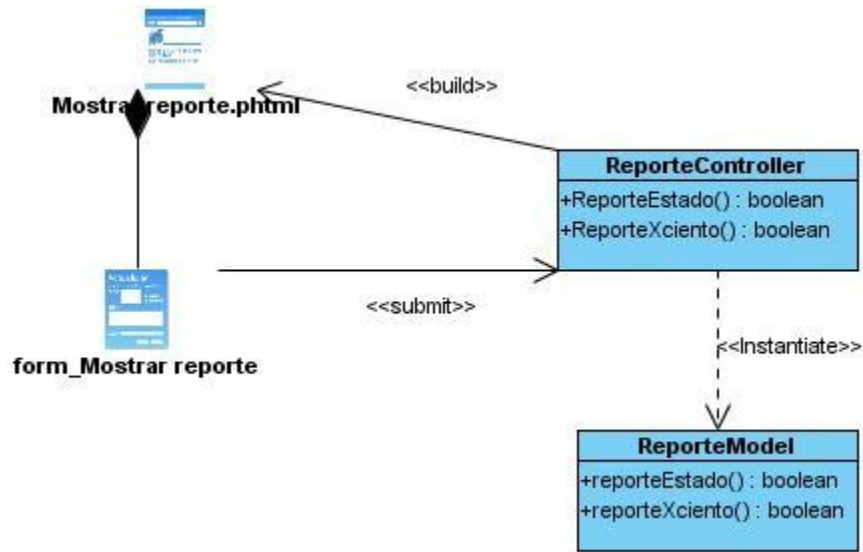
Mostrar reporte.phtml

<<build>>

ReporteController
+ReporteEstado() : boolean
+ReporteXciento() : boolean

form_Mostrar reporte

<<submit>>

<<Instantiate>>

ReporteModel
+reporteEstado() : boolean
+reporteXciento() : boolean